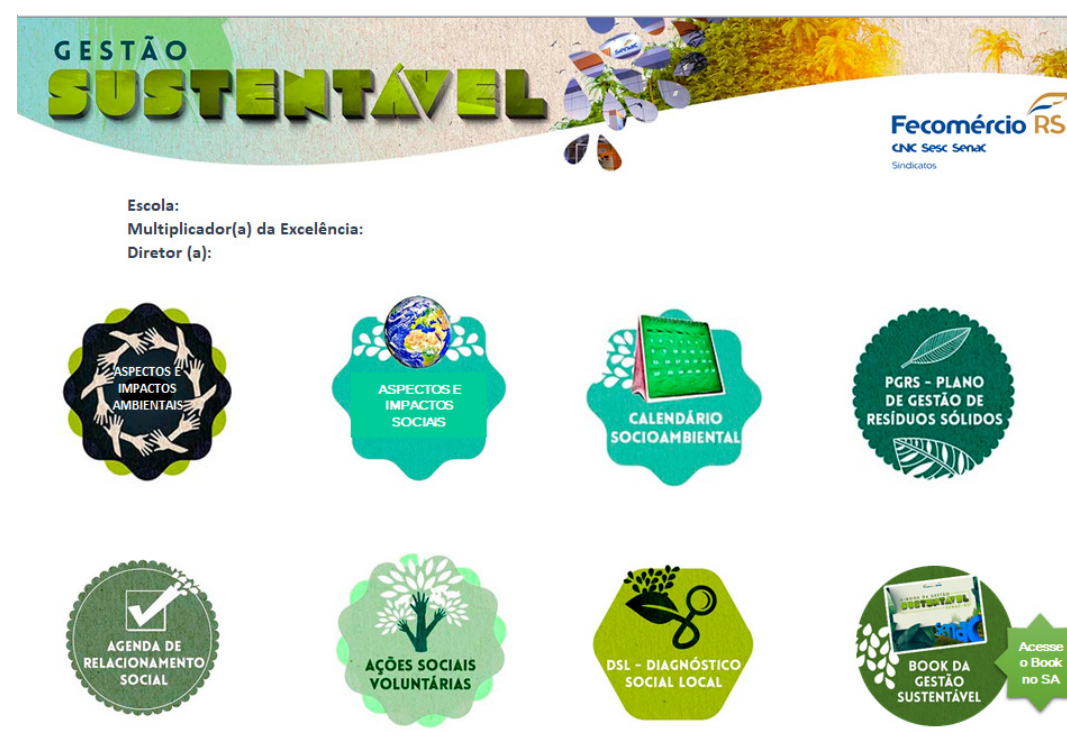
GESTÃO
SUSTENTÁVEL

Senac

Fecomércio RS
CNC Sesc Senac
Sindicatos

Escola:
Multiplicador(a) da Excelência:
Diretor (a):

ASPECTOS E IMPACTOS AMBIENTAIS

ASPECTOS E IMPACTOS SOCIAIS

CALENDÁRIO SOCIOAMBIENTAL

PGRS - PLANO DE GESTÃO DE RESÍDUOS SÓLIDOS

AGENDA DE RELACIONAMENTO SOCIAL

AÇÕES SOCIAIS VOLUNTÁRIAS

DSL - DIAGNÓSTICO SOCIAL LOCAL

BOOK DA GESTÃO SUSTENTÁVEL

Acesse o Book no SA